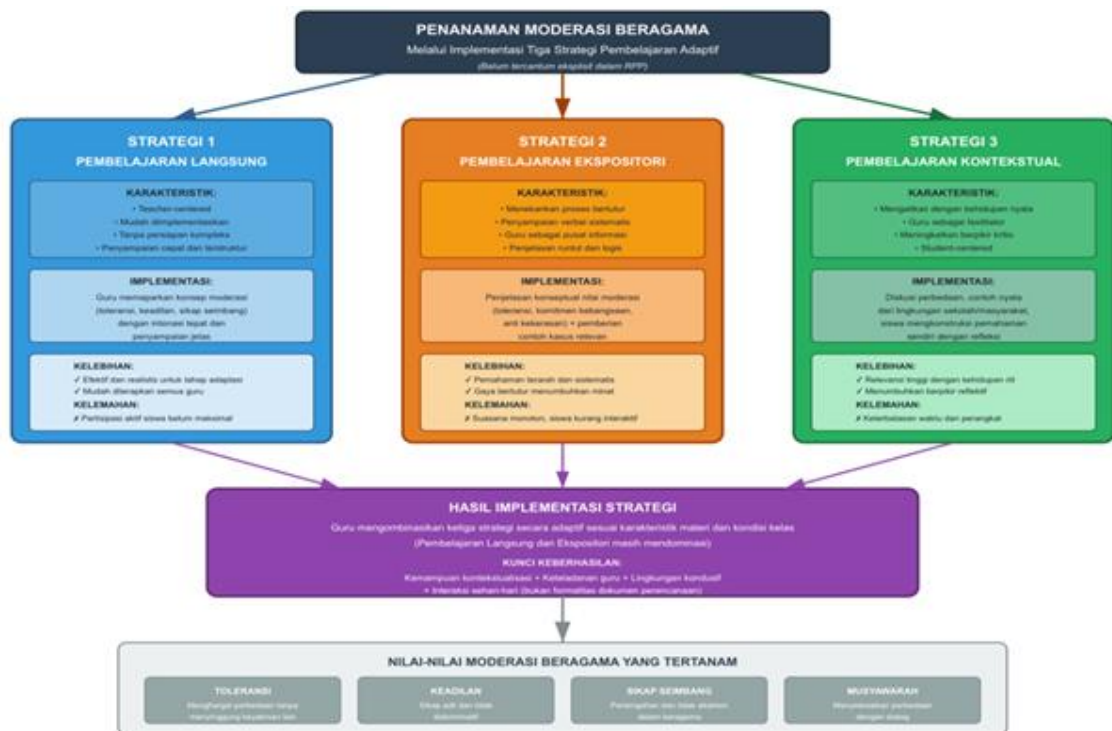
PENANAMAN MODERASI BERAGAMA
Melalui Implementasi Tiga Strategi Pembelajaran Adaptif
(Belum tercantum eksplisit dalam RPP)

STRATEGI 1
PEMBELAJARAN LANGSUNG

KARAKTERISTIK:
• Teacher-centered
• Mudah diimplementasikan
• Tanpa persiapan kompleks
• Penyampaian cepat dan terstruktur

IMPLEMENTASI:
Guru memaparkan konsep moderasi (toleransi, keadilan, sikap seimbang) dengan intonasi tepat dan penyampaian jelas

KELEBIHAN:
✓ Efektif dan realistis untuk tahap adaptasi
✓ Mudah diterapkan semua guru
KELEMAHAN:
✗ Partisipasi aktif siswa belum maksimal

STRATEGI 2
PEMBELAJARAN EKSPOSITORI

KARAKTERISTIK:
• Menekankan proses bertutur
• Penyampaian verbal sistematis
• Guru sebagai pusat informasi
• Penjelasan runtut dan logis

IMPLEMENTASI:
Penjelasan konseptual nilai moderasi (toleransi, komitmen kebangsaan, anti kekerasan) + pemberian contoh kasus relevan

KELEBIHAN:
✓ Pemahaman terarah dan sistematis
✓ Gaya bertutur menumbuhkan minat
KELEMAHAN:
✗ Suasana monoton, siswa kurang interaktif

STRATEGI 3
PEMBELAJARAN KONTEKSTUAL

KARAKTERISTIK:
• Mengaitkan dengan kehidupan nyata
• Guru sebagai fasilitator
• Meningkatkan berpikir kritis
• Student-centered

IMPLEMENTASI:
Diskusi perbedaan, contoh nyata dari lingkungan sekolah/masyarakat, siswa mengkonstruksi pemahaman sendiri dengan refleksi

KELEBIHAN:
✓ Relevansi tinggi dengan kehidupan riil
✓ Menumbuhkan berpikir reflektif
KELEMAHAN:
✗ Keterbatasan waktu dan perangkat

HASIL IMPLEMENTASI STRATEGI
Guru mengombinasikan ketiga strategi secara adaptif sesuai karakteristik materi dan kondisi kelas
(Pembelajaran Langsung dan Ekspositori masih mendominasi)
KUNCI KEBERHASILAN:
Kemampuan kontekstualisasi + Keteladanan guru + Lingkungan kondusif + Interaksi sehari-hari (bukan formalitas dokumen perencanaan)

NILAI-NILAI MODERASI BERAGAMA YANG TERTANAM

TOLERANSI
Menghargai perbedaan tanpa menyinggung keyakinan lain

KEADILAN
Sikap adil dan tidak diskriminatif

SIKAP SEIMBANG
Pemahaman dan tidak ekstrem dalam beragama

MUSYAWARAH
Menyelesaikan perbedaan dengan dialog